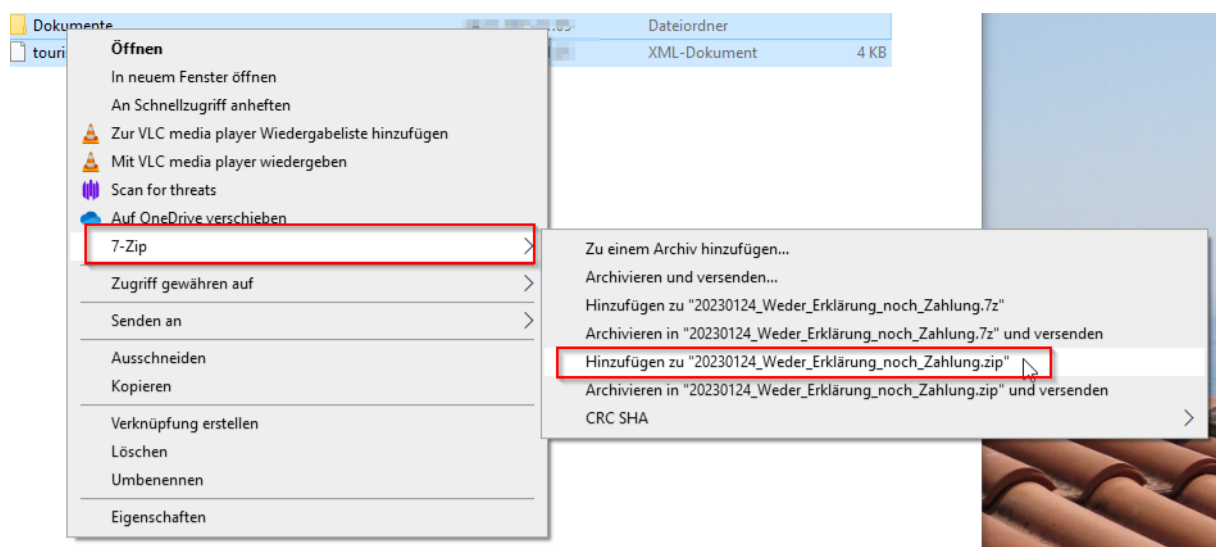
Dokumente
touri

Dateiordner
XML-Dokument 4 KB

Öffnen
In neuem Fenster öffnen
An Schnellzugriff anheften
Zur VLC media player Wiedergabeliste hinzufügen
Mit VLC media player wiedergeben
Scan for threats
Auf OneDrive verschieben
7-Zip
Zugriff gewähren auf
Senden an
Ausschneiden
Kopieren
Verknüpfung erstellen
Löschen
Umbenennen
Eigenschaften

Zu einem Archiv hinzufügen...
Archivieren und versenden...
Hinzufügen zu "20230124_Weder_Erklärung_noch_Zahlung.7z"
Archivieren in "20230124_Weder_Erklärung_noch_Zahlung.7z" und versenden
Hinzufügen zu "20230124_Weder_Erklärung_noch_Zahlung.zip"
Archivieren in "20230124_Weder_Erklärung_noch_Zahlung.zip" und versenden
CRC SHA